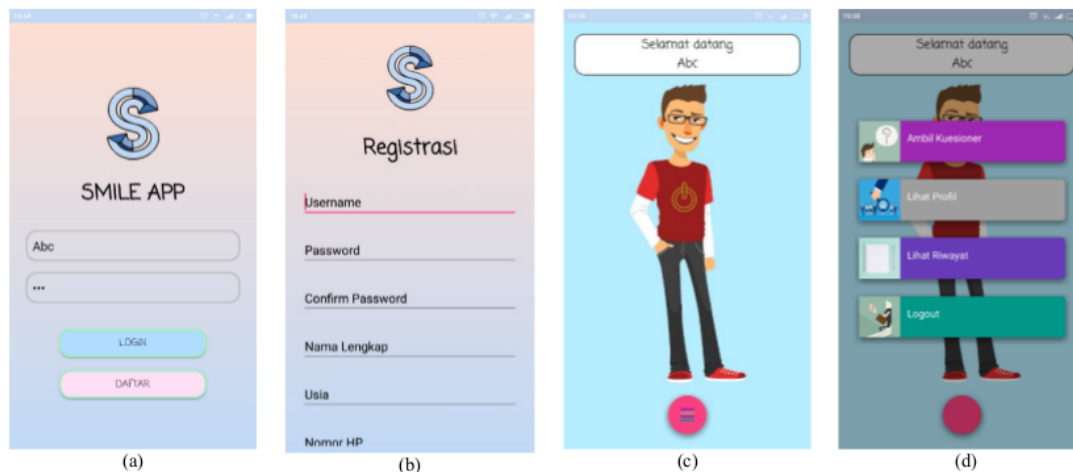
SMILE APP

Abc

•••

LOGIN

DAFTAR

(a)

Registrasi

Username

Password

Confirm Password

Nama Lengkap

Usia

Nomor HP

(b)

Selamat datang
Abc

(c)

Selamat datang
Abc

Ambil Kuesioner

Lihat Profil

Lihat Riwayat

Logout

(d)